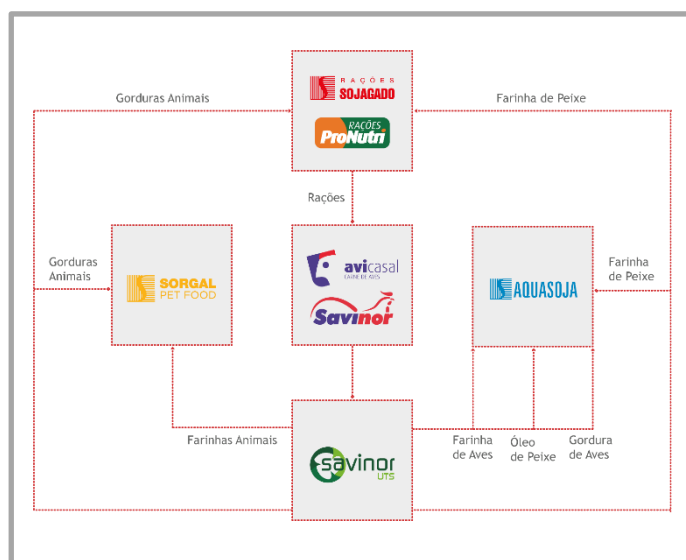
RAÇÕES SOJAGADO

RAÇÕES ProNutri

Gorduras Animais

Farinha de Peixe

Rações

Gorduras Animais

SORGAL PET FOOD

avicasal CARNE DE AVES

Savinor

AQUASOJA

Farinha de Peixe

Farinhas Animais

savinor UTS

Farinha de Aves

Óleo de Peixe

Gordura de Aves